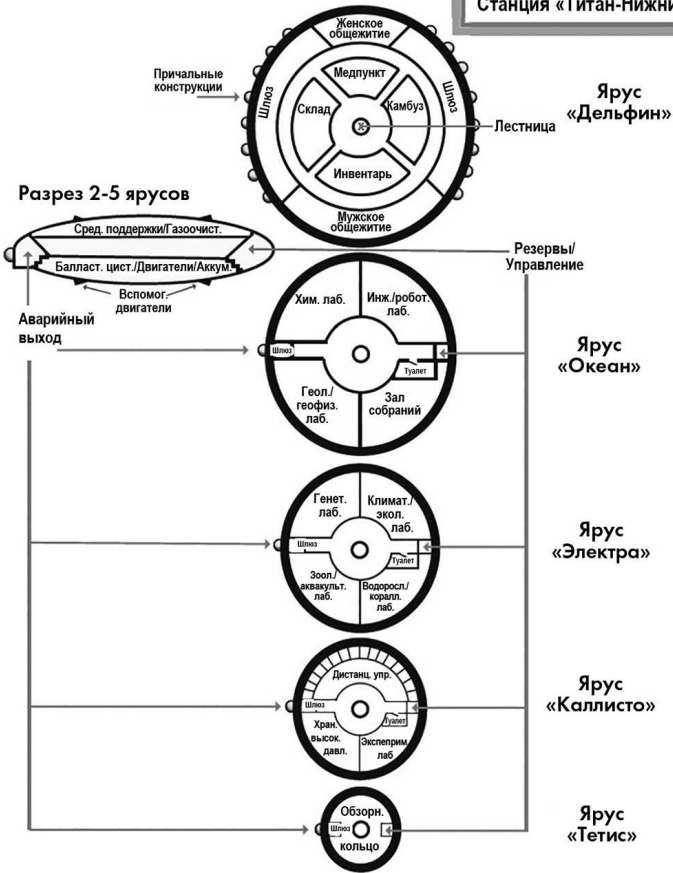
Станция «Титан-Нижни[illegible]

Женское общежитие

Причальные конструкции

Шлюз

Медпункт

Склад

Камбуз

Шлюз

Инвентарь

Лестница

Ярус «Дельфин»

Мужское общежитие

Разрез 2-5 ярусов

Сред. поддержки/Газоочист.

Балласт. цист./Двигатели/Аккум.

Вспомог. двигатели

Резервы/ Управление

Аварийный выход

Хим. лаб.

Инж./робот. лаб.

Шлюз

Туалет

Геол./ геофиз. лаб.

Зал собраний

Ярус «Океан»

Генет. лаб.

Климат./ экол. лаб.

Шлюз

Туалет

Зоол./ аквакульт. лаб.

Водоросл./ коралл. лаб.

Ярус «Электра»

Дистанц. упр.

Шлюз

Туалет

Хран. высок. давл.

Эксперим. лаб

Ярус «Каллисто»

Обзорн.

Шлюз

кольцо

Ярус «Тетис»